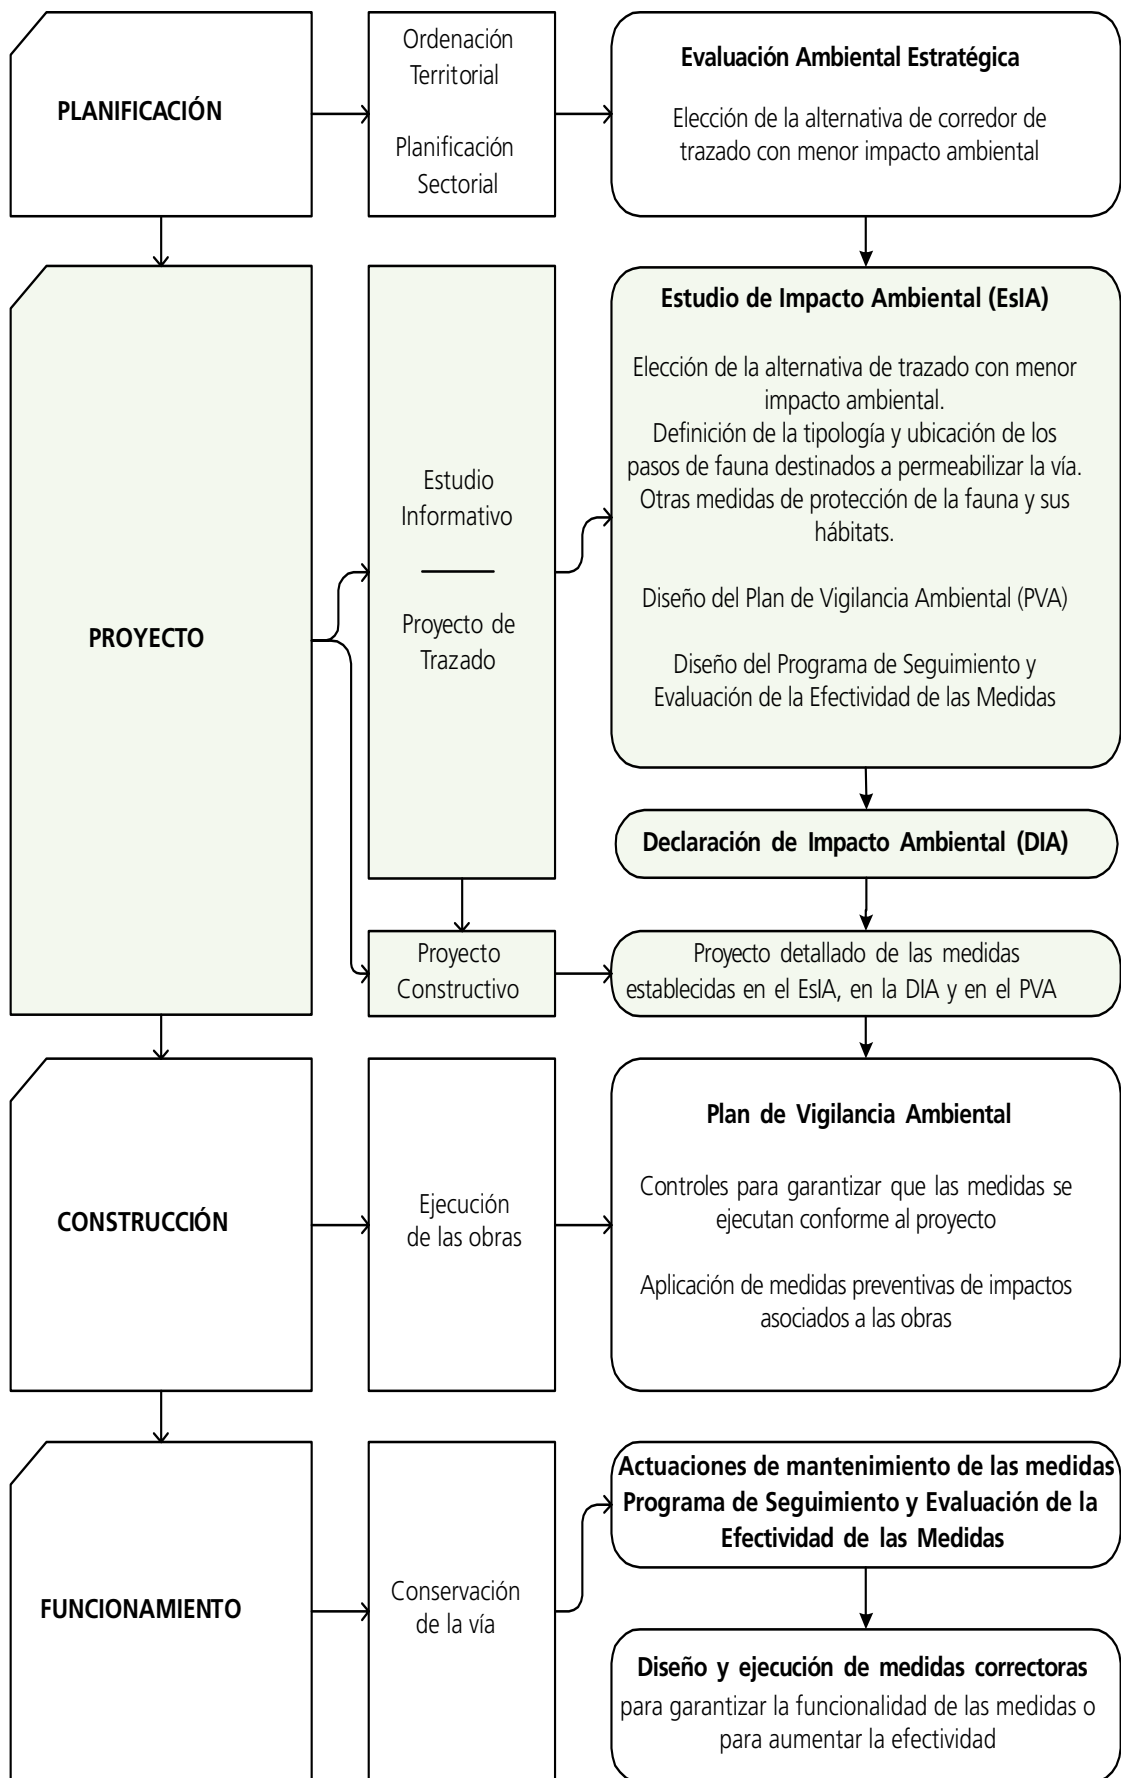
PLANIFICACIÓN

Ordenación Territorial

Planificación Sectorial

Evaluación Ambiental Estratégica

Elección de la alternativa de corredor de trazado con menor impacto ambiental

PROYECTO

Estudio Informativo

Proyecto de Trazado

Estudio de Impacto Ambiental (EsIA)

Elección de la alternativa de trazado con menor impacto ambiental.
Definición de la tipología y ubicación de los pasos de fauna destinados a permeabilizar la vía.
Otras medidas de protección de la fauna y sus hábitats.

Diseño del Plan de Vigilancia Ambiental (PVA)

Diseño del Programa de Seguimiento y Evaluación de la Efectividad de las Medidas

Declaración de Impacto Ambiental (DIA)

Proyecto Constructivo

Proyecto detallado de las medidas establecidas en el EsIA, en la DIA y en el PVA

CONSTRUCCIÓN

Ejecución de las obras

Plan de Vigilancia Ambiental

Controles para garantizar que las medidas se ejecutan conforme al proyecto

Aplicación de medidas preventivas de impactos asociados a las obras

FUNCIONAMIENTO

Conservación de la vía

Actuaciones de mantenimiento de las medidas
Programa de Seguimiento y Evaluación de la Efectividad de las Medidas

Diseño y ejecución de medidas correctoras
para garantizar la funcionalidad de las medidas o para aumentar la efectividad